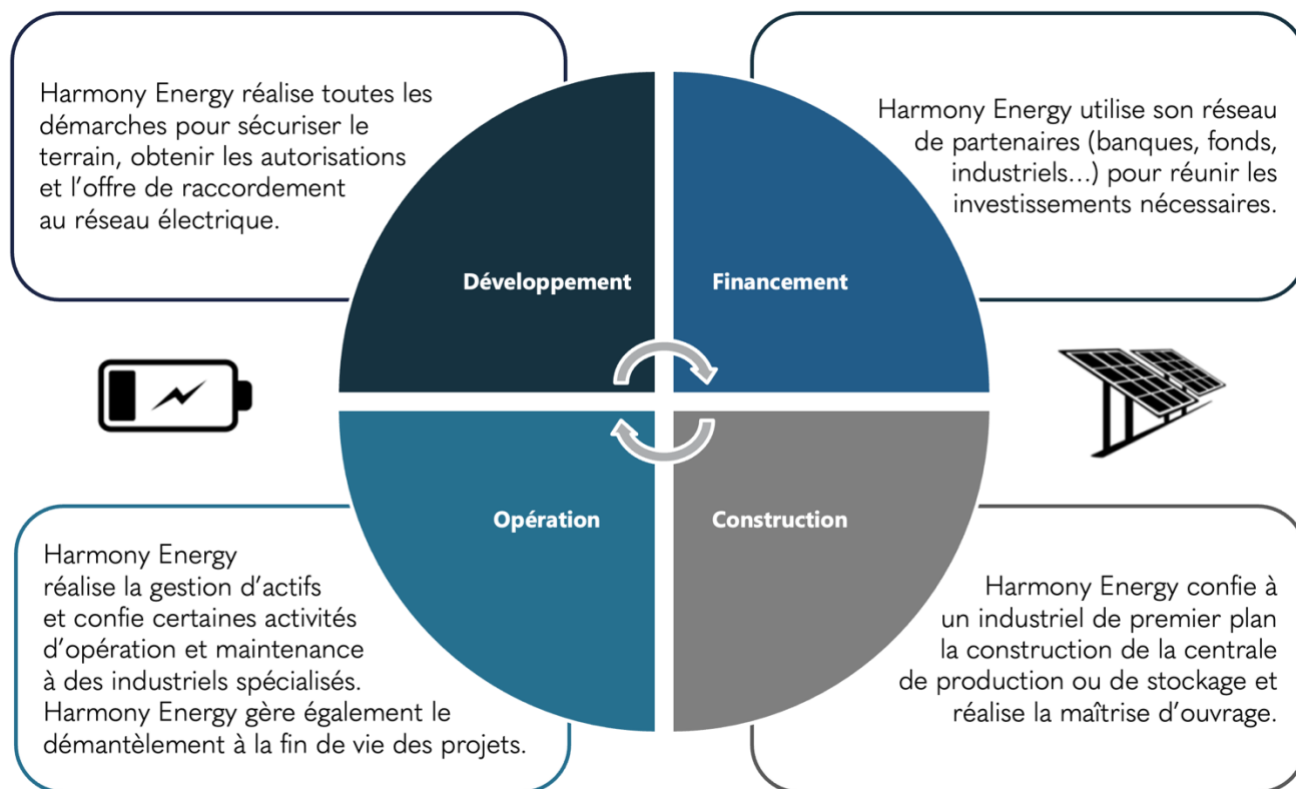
Harmony Energy réalise toutes les démarches pour sécuriser le terrain, obtenir les autorisations et l'offre de raccordement au réseau électrique.

Harmony Energy utilise son réseau de partenaires (banques, fonds, industriels...) pour réunir les investissements nécessaires.

Développement

Financement

Opération

Construction

Harmony Energy réalise la gestion d'actifs et confie certaines activités d'opération et maintenance à des industriels spécialisés. Harmony Energy gère également le démantèlement à la fin de vie des projets.

Harmony Energy confie à un industriel de premier plan la construction de la centrale de production ou de stockage et réalise la maîtrise d'ouvrage.